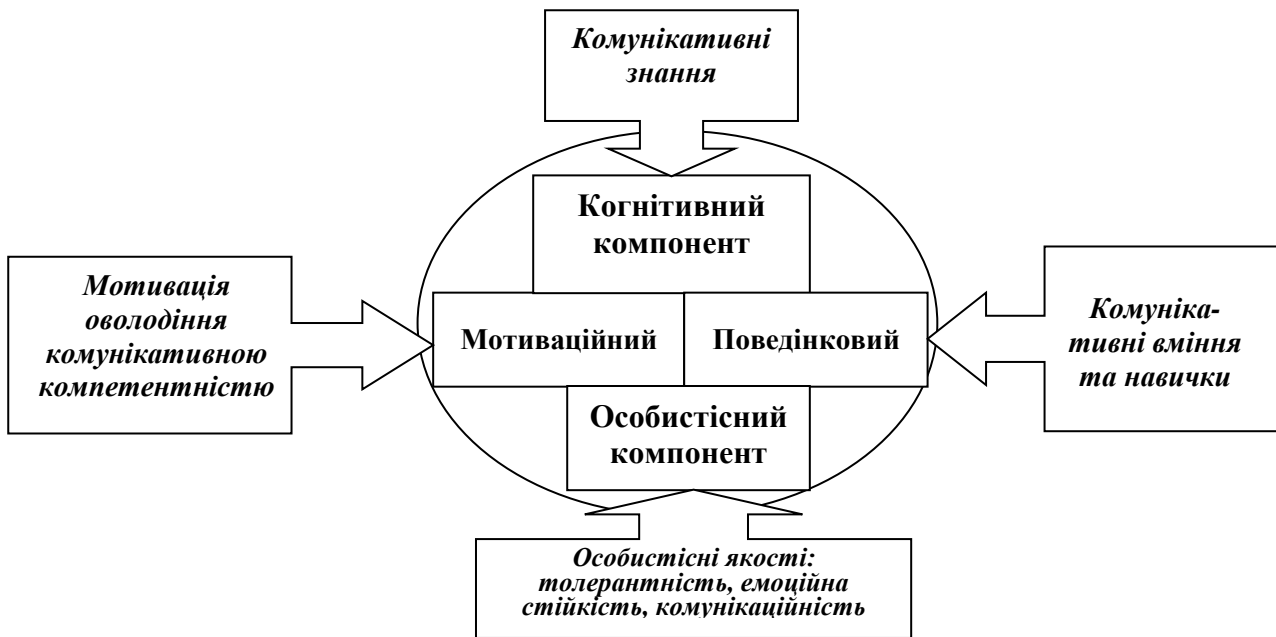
Комунікативні знання

Когнітивний компонент

Мотивація оволодіння комунікативною компетентністю

Мотиваційний

Поведінковий

Комунікативні вміння та навички

Особистісний компонент

Особистісні якості: толерантність, емоційна стійкість, комунікаційність